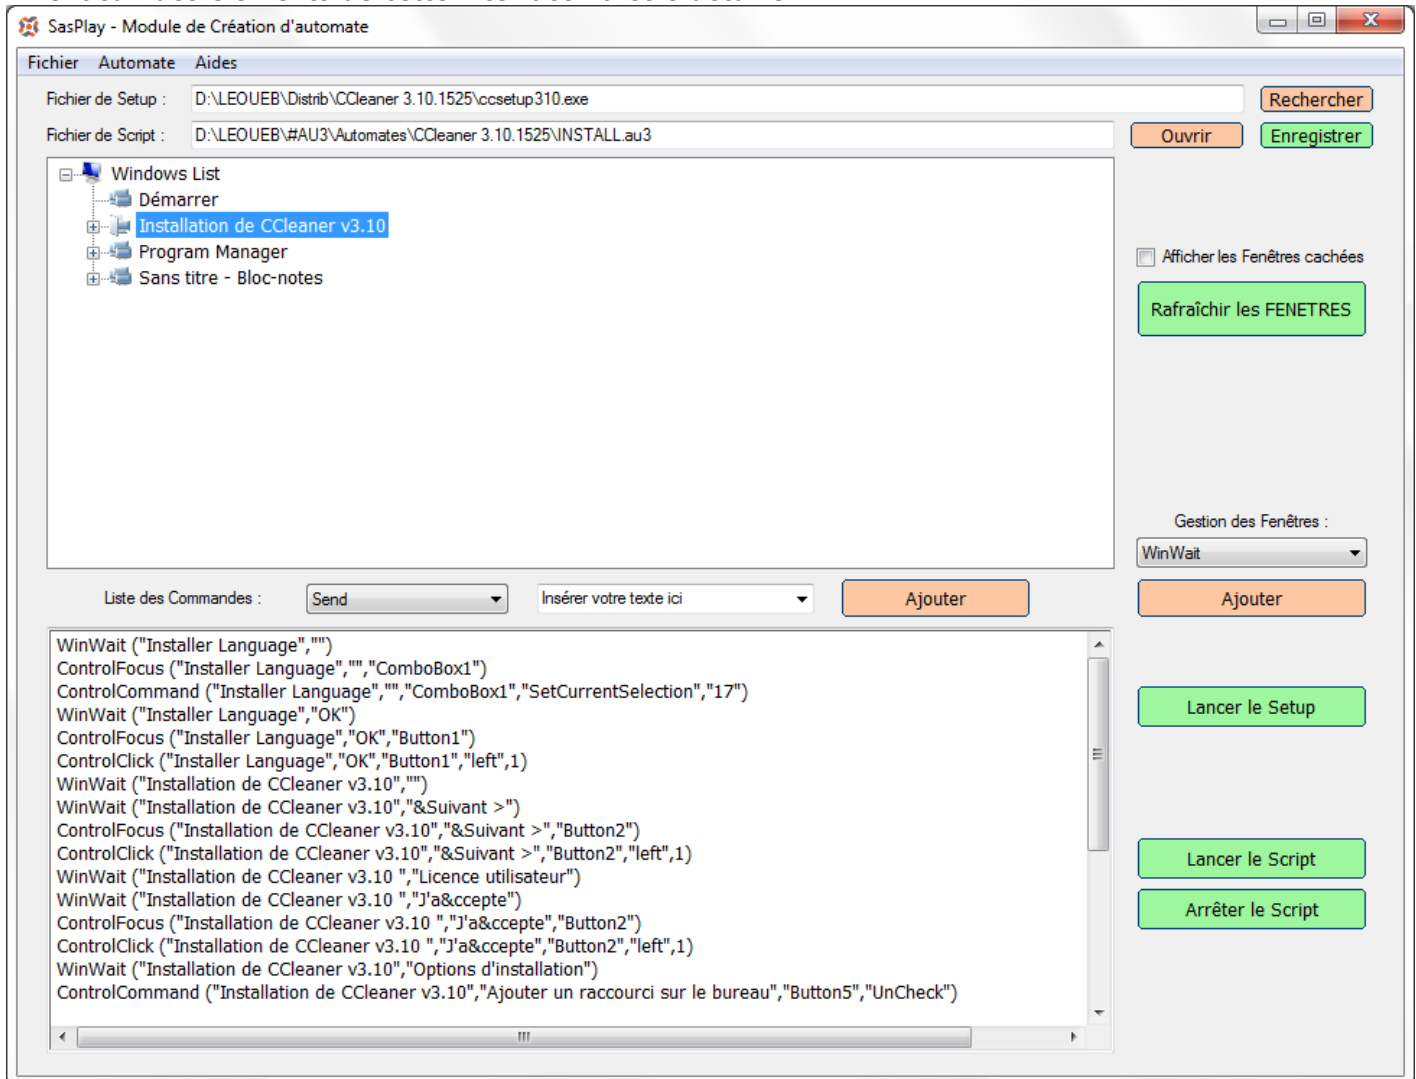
SasPlay - Module de Création d'automate

Fichier Automate Aides

Fichier de Setup : D:\LEOUEB\Distrib\CCleaner 3.10.1525\ccsetup310.exe
Rechercher

Fichier de Script : D:\LEOUEB\#AU3\Automates\CCleaner 3.10.1525\INSTALL.au3
Ouvrir
Enregistrer

Windows List
Démarrer
Installation de CCleaner v3.10
Program Manager
Sans titre - Bloc-notes

Afficher les Fenêtres cachées

Rafraîchir les FENETRES

Gestion des Fenêtres :
WinWait
Ajouter

Liste des Commandes : Send
Insérer votre texte ici
Ajouter

WinWait ("Installer Language","")
ControlFocus ("Installer Language","","ComboBox1")
ControlCommand ("Installer Language","","ComboBox1","SetCurrentSelection","17")
WinWait ("Installer Language","OK")
ControlFocus ("Installer Language","OK","Button1")
ControlClick ("Installer Language","OK","Button1","left",1)
WinWait ("Installation de CCleaner v3.10","")
WinWait ("Installation de CCleaner v3.10","&Suivant >")
ControlFocus ("Installation de CCleaner v3.10","&Suivant >","Button2")
ControlClick ("Installation de CCleaner v3.10","&Suivant >","Button2","left",1)
WinWait ("Installation de CCleaner v3.10 ","Licence utilisateur")
WinWait ("Installation de CCleaner v3.10 ","J'a&ccepte")
ControlFocus ("Installation de CCleaner v3.10 ","J'a&ccepte","Button2")
ControlClick ("Installation de CCleaner v3.10 ","J'a&ccepte","Button2","left",1)
WinWait ("Installation de CCleaner v3.10","Options d'installation")
ControlCommand ("Installation de CCleaner v3.10","Ajouter un raccourci sur le bureau","Button5","UnCheck")

Lancer le Setup

Lancer le Script
Arrêter le Script